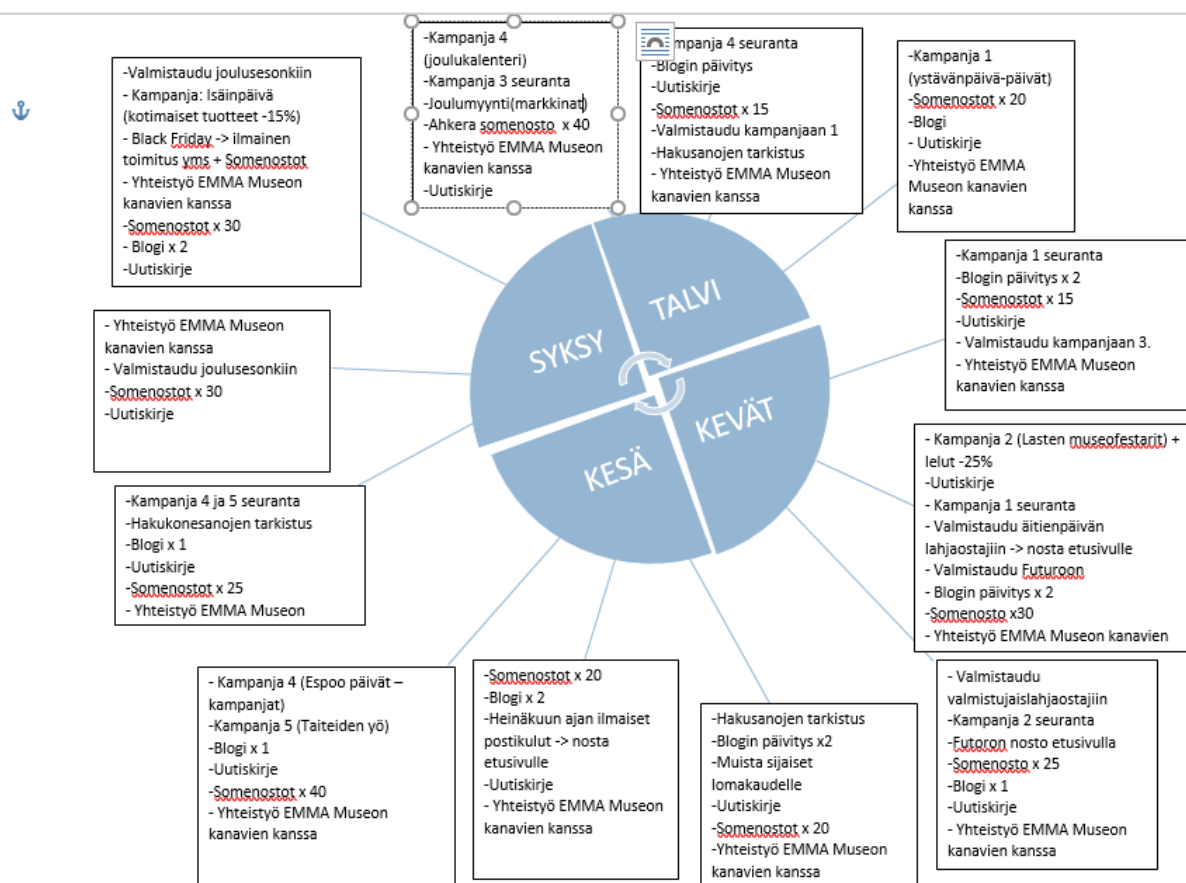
-Valmistaudu joulusesonkiin
- Kampanja: Isäinpäivä (kotimaiset tuotteet -15%)
- Black Friday -> ilmainen toimitus yms + Somenostot
- Yhteistyö EMMA Museon kanavien kanssa
-Somenostot x 30
- Blogi x 2
-Uutiskirje

-Kampanja 4 (joulukalenteri)
-Kampanja 3 seuranta
-Joulumyynti(markkinat)
-Ahkera somenosto x 40
- Yhteistyö EMMA Museon kanavien kanssa
-Uutiskirje

-Kampanja 4 seuranta
-Blogin päivitys
-Uutiskirje
-Somenostot x 15
-Valmistaudu kampanjaan 1
-Hakusanojen tarkistus
- Yhteistyö EMMA Museon kanavien kanssa

-Kampanja 1 (ystävänpäivä-päivät)
-Somenostot x 20
-Blogi
- Uutiskirje
-Yhteistyö EMMA Museon kanavien kanssa

-Kampanja 1 seuranta
-Blogin päivitys x 2
-Somenostot x 15
-Uutiskirje
- Valmistaudu kampanjaan 3.
- Yhteistyö EMMA Museon kanavien kanssa

- Yhteistyö EMMA Museon kanavien kanssa
- Valmistaudu joulusesonkiin
-Somenostot x 30
-Uutiskirje

SYKSY
TALVI
KEVÄT
KESÄ

- Kampanja 2 (Lasten museofestarit) + lelut -25%
-Uutiskirje
- Kampanja 1 seuranta
- Valmistaudu äitienpäivän lahjaostajiin -> nosta etusivulle
- Valmistaudu Futuroon
- Blogin päivitys x 2
-Somenosto x30
- Yhteistyö EMMA Museon kanavien

-Kampanja 4 ja 5 seuranta
-Hakukonesanojen tarkistus
-Blogi x 1
-Uutiskirje
-Somenostot x 25
- Yhteistyö EMMA Museon

- Kampanja 4 (Espoo päivät – kampanjat)
-Kampanja 5 (Taiteiden yö)
-Blogi x 1
-Uutiskirje
-Somenostot x 40
- Yhteistyö EMMA Museon kanavien kanssa

-Somenostot x 20
-Blogi x 2
-Heinäkuun ajan ilmaiset postikulut -> nosta etusivulle
-Uutiskirje
- Yhteistyö EMMA Museon kanavien kanssa

-Hakusanojen tarkistus
-Blogin päivitys x2
-Muista sijaiset lomakaudelle
-Uutiskirje
-Somenostot x 20
-Yhteistyö EMMA Museon kanavien kanssa

- Valmistaudu valmistujaislahjaostajiin
-Kampanja 2 seuranta
-Futuron nosto etusivulla
-Somenosto x 25
-Blogi x 1
-Uutiskirje
- Yhteistyö EMMA Museon kanavien kanssa